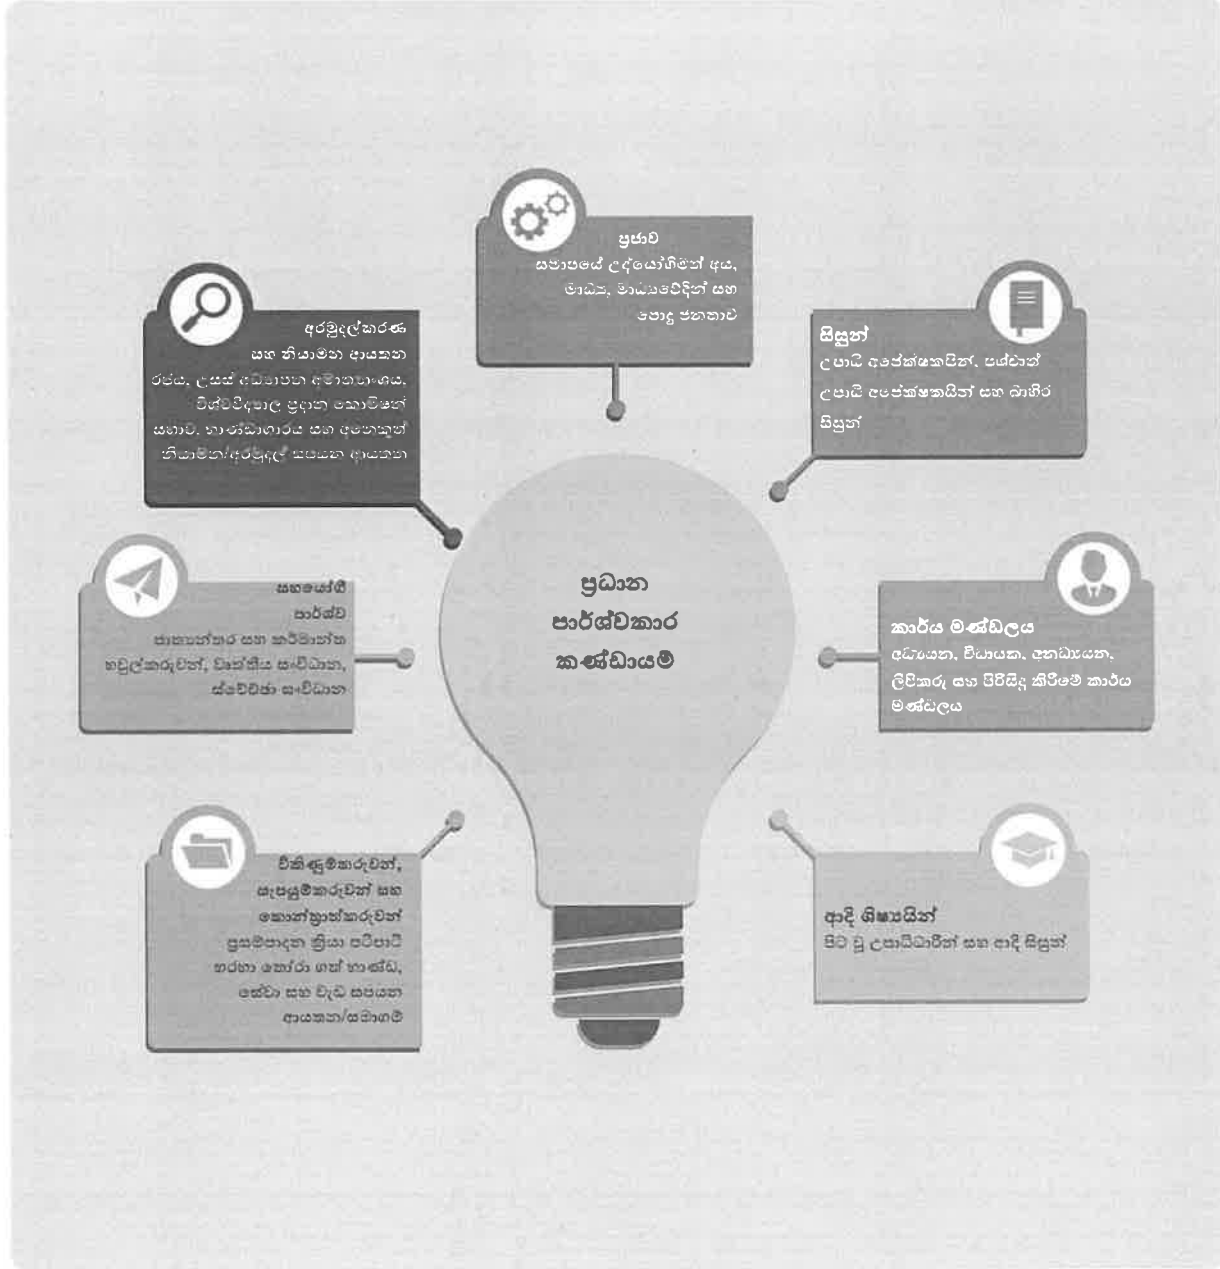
ප්‍රජාව
සමාජයේ උද්යෝගිමත් අය, මාධ්‍ය, මාධ්‍යවේදීන් සහ පොදු ජනතාව

අරමුදල්කරණ සහ නියාමන ආයතන
රජය, උසස් අධ්‍යාපන අමාත්‍යාංශය, විශ්වවිද්‍යාල ප්‍රධාන කොමිෂන් සභාව, භාණ්ඩාගාරය සහ අනෙකුත් නියාමන/අරමුදල් සපයන ආයතන

සිසුන්
උපාධි අපේක්ෂකයින්, පශ්චාත් උපාධි අපේක්ෂකයින් සහ බාහිර සිසුන්

සහයෝගී පාර්ශ්ව
ජාත්‍යන්තර සහ කර්මාන්ත හවුල්කරුවන්, වෘත්තීය සංවිධාන, ස්වේච්ඡා සංවිධාන

ප්‍රධාන පාර්ශ්වකාර කණ්ඩායම්

කාර්ය මණ්ඩලය
අධ්‍යයන, විධායක, අනධ්‍යයන, ලිපිකරු සහ පිරිසිදු කිරීමේ කාර්ය මණ්ඩලය

විනිශ්චයකරුවන්, සැපයුම්කරුවන් සහ කොන්ත්‍රාත්කරුවන්
ප්‍රසම්පාදන ක්‍රියා පටිපාටි හරහා තෝරා ගත් භාණ්ඩ, සේවා සහ වැඩ සපයන ආයතන/සමාගම්

ආදි ශිෂ්‍යයින්
පිට වූ උපාධිධාරීන් සහ පාදි සිසුන්